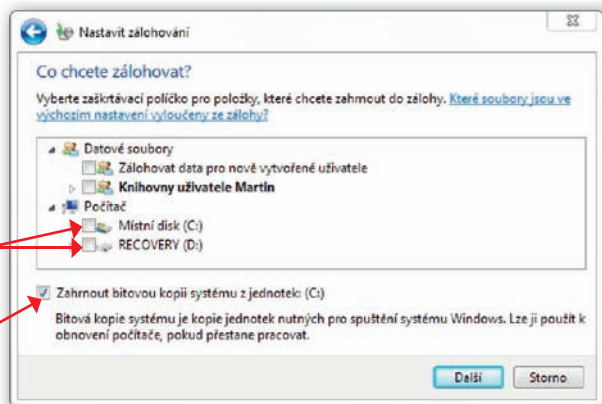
Nastavit zálohování

Co chcete zálohovat?

Vyberte zaškrtávací políčko pro položky, které chcete zahrnout do zálohy. Které soubory jsou ve výchozím nastavení vyloučeny ze zálohy?

Datové soubory
Zálohovat data pro nově vytvořené uživatele
Knihovny uživatele Martin
Počítač
Místní disk (C:)
RECOVERY (D:)

Zahrnout bitovou kopii systému z jednotek: (C:)

Bitová kopie systému je kopie jednotek nutných pro spuštění systému Windows. Lze ji použít k obnovení počítače, pokud přestane pracovat.

Další
Storno